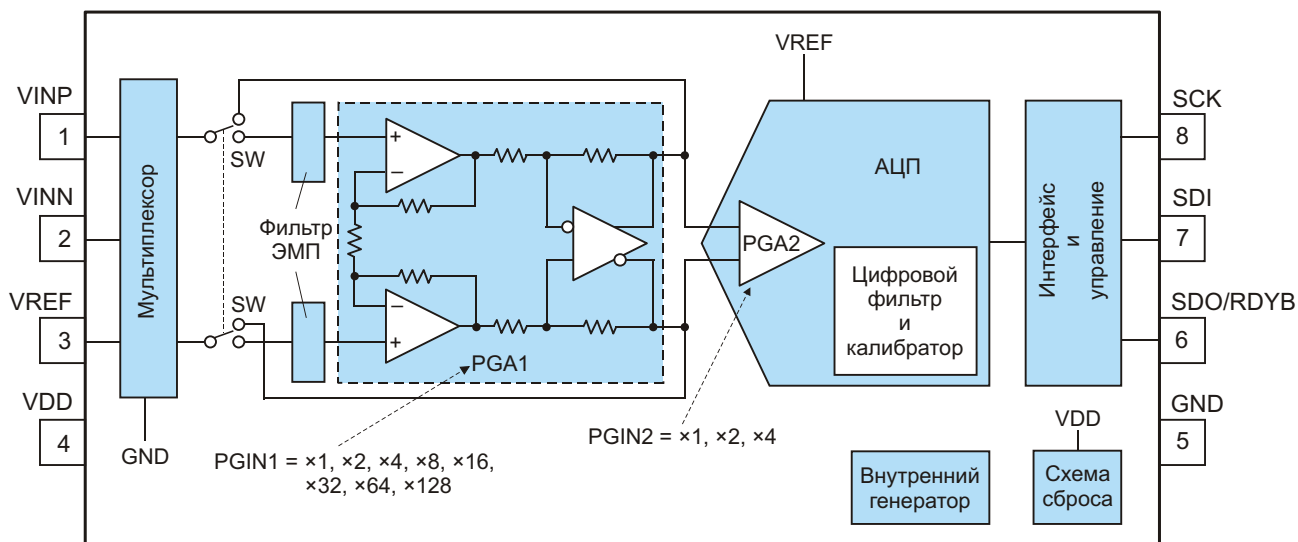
VINP
1
VINN
2
VREF
3
VDD
4
Мультиплексор
GND
SW
SW
Фильтр ЭМП
+
−
−
+
PGA1
PGIN1 = ×1, ×2, ×4, ×8, ×16, ×32, ×64, ×128
VREF
АЦП
PGA2
Цифровой фильтр и калибратор
PGIN2 = ×1, ×2, ×4
Интерфейс и управление
SCK
8
SDI
7
SDO/RDYB
6
GND
5
VDD
Внутренний генератор
Схема сброса